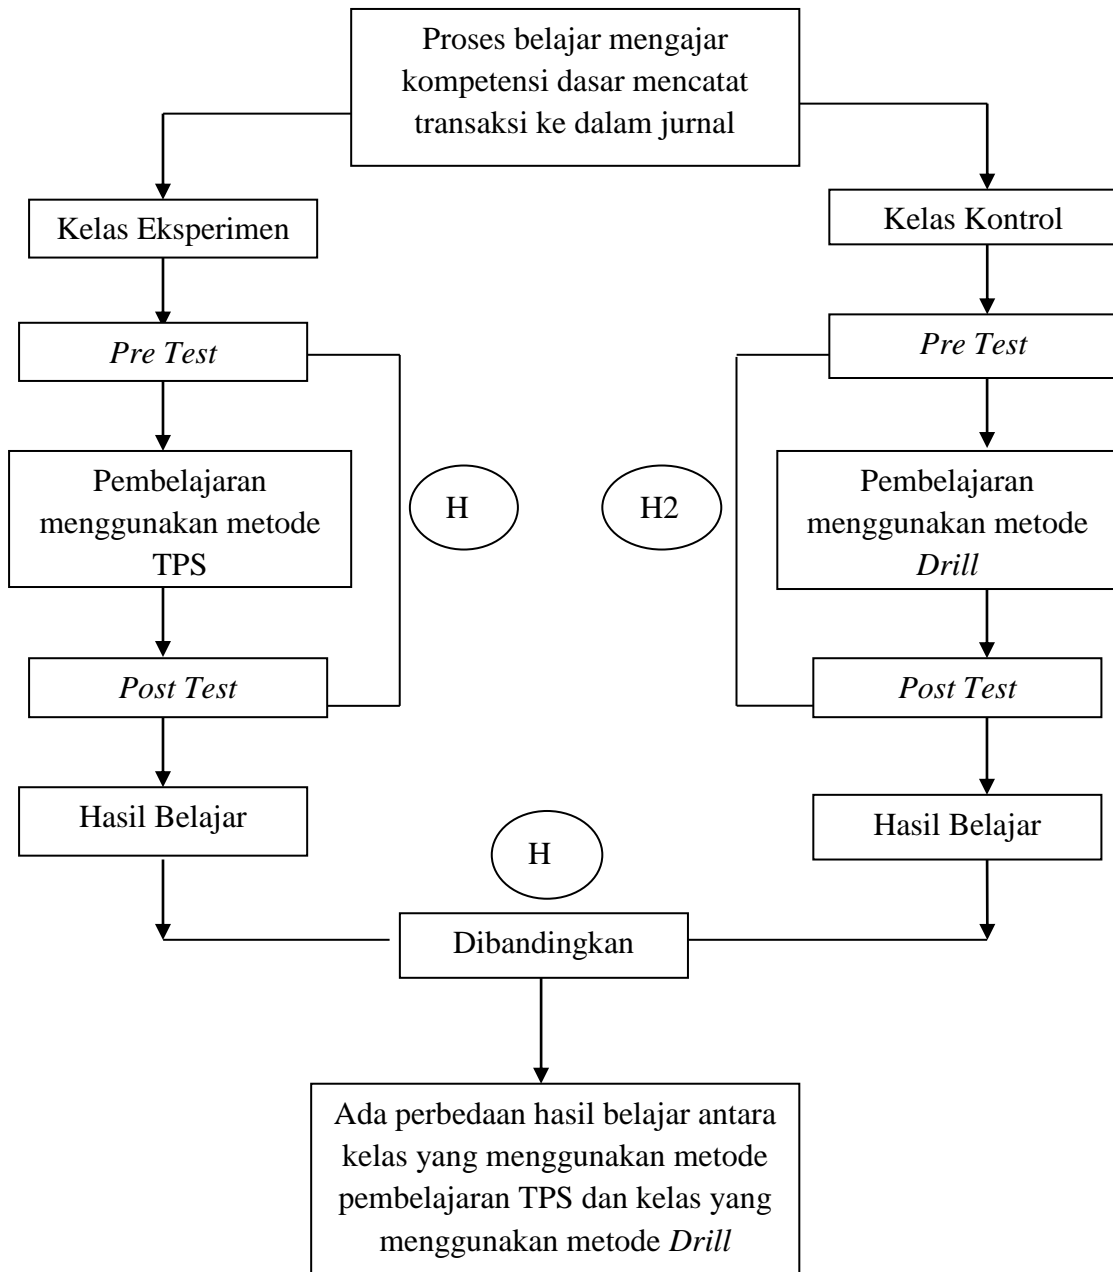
Proses belajar mengajar kompetensi dasar mencatat transaksi ke dalam jurnal

Kelas Eksperimen

Kelas Kontrol

*Pre Test*

*Pre Test*

Pembelajaran menggunakan metode TPS

H

H2

Pembelajaran menggunakan metode *Drill*

*Post Test*

*Post Test*

Hasil Belajar

H

Hasil Belajar

Dibandingkan

Ada perbedaan hasil belajar antara kelas yang menggunakan metode pembelajaran TPS dan kelas yang menggunakan metode *Drill*